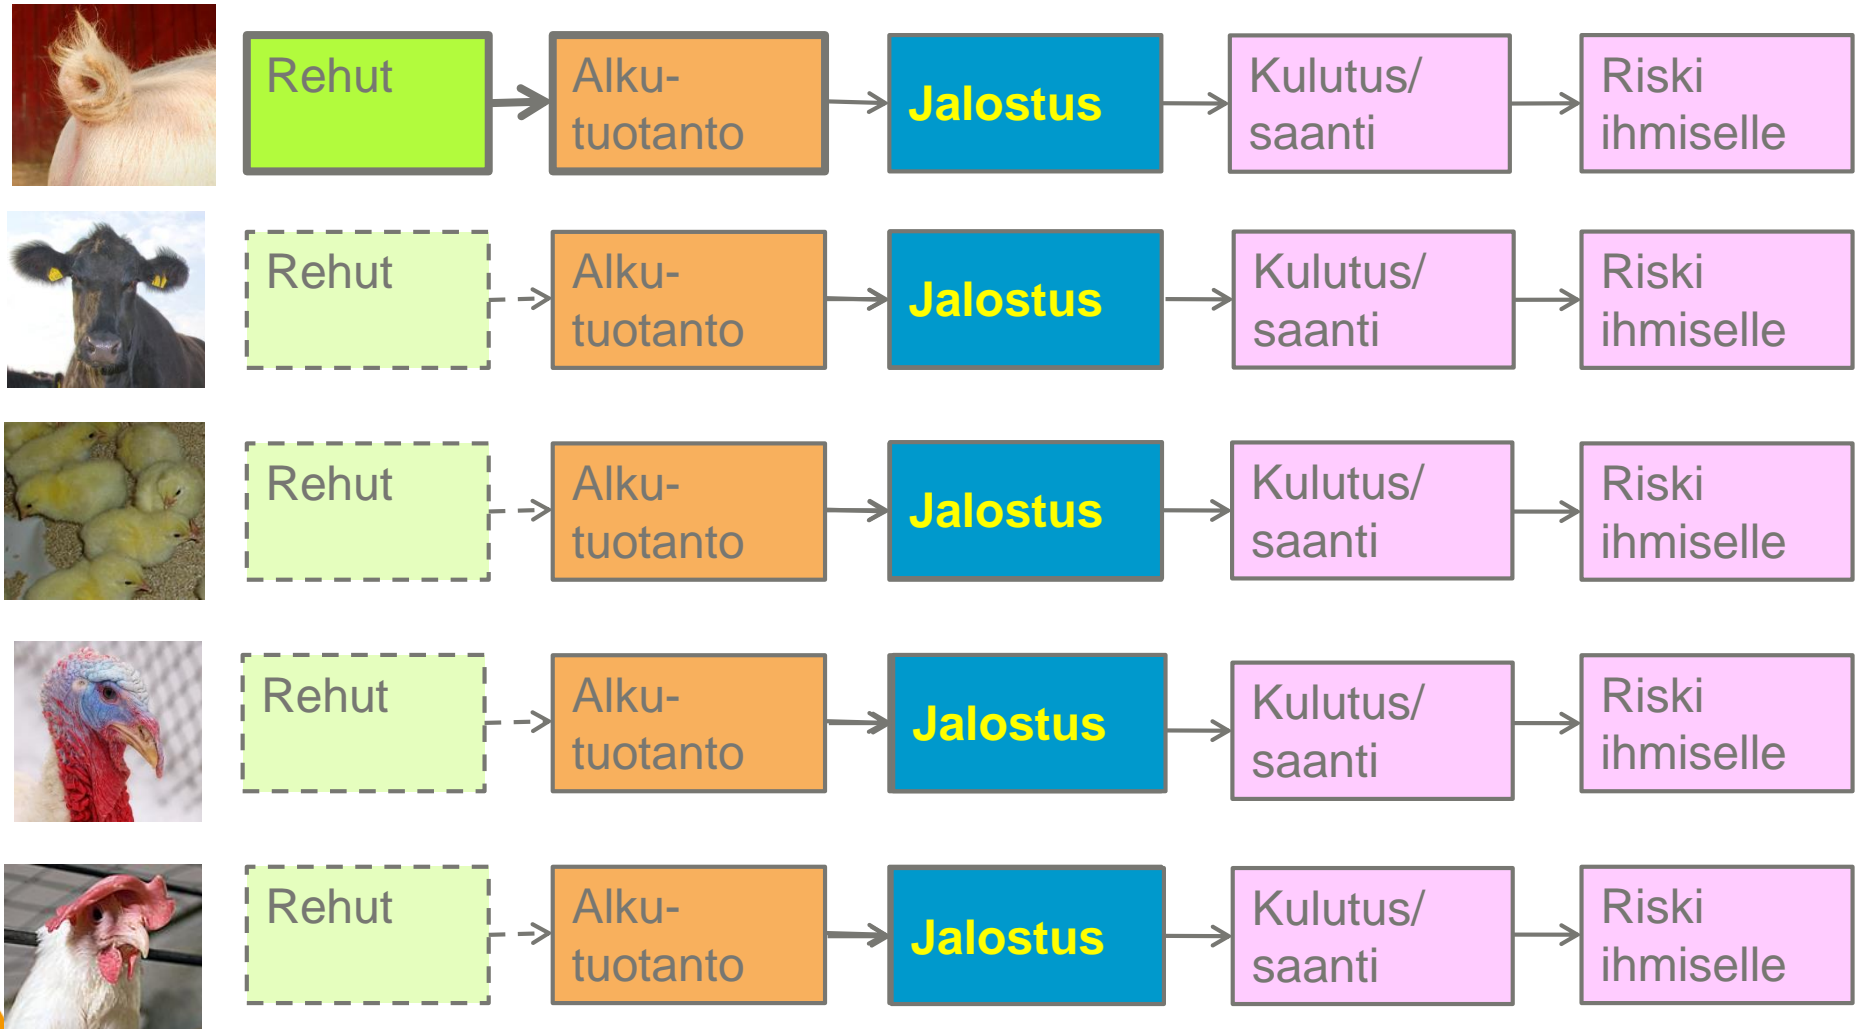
Rehut → Alkutuotanto → Jalostus → Kulutus/saanti → Riski ihmiselle

Rehut → Alkutuotanto → Jalostus → Kulutus/saanti → Riski ihmiselle

Rehut → Alkutuotanto → Jalostus → Kulutus/saanti → Riski ihmiselle

Rehut → Alkutuotanto → Jalostus → Kulutus/saanti → Riski ihmiselle

Rehut → Alkutuotanto → Jalostus → Kulutus/saanti → Riski ihmiselle